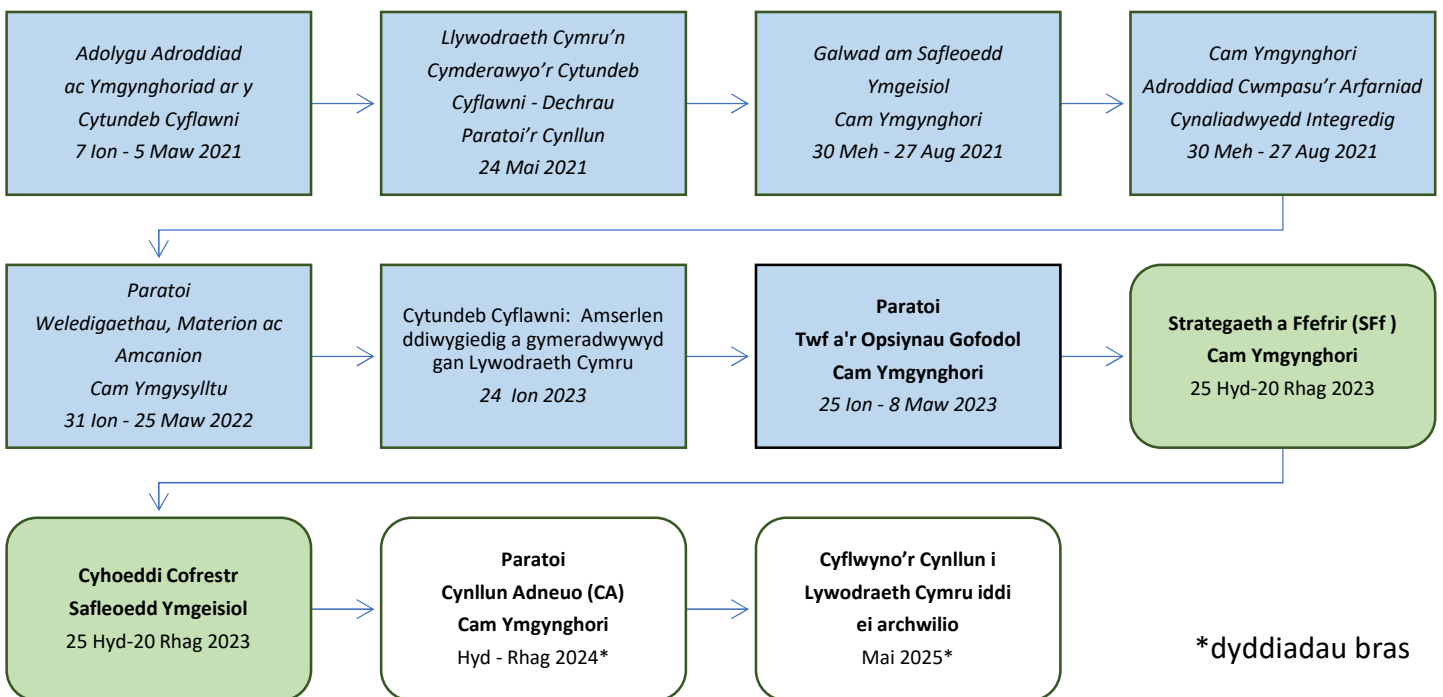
Adolygu Adroddiad ac Ymgynghoriad ar y Cytundeb Cyflawni
7 Ion - 5 Maw 2021

Llywodraeth Cymru'n Cymderawyo'r Cytundeb Cyflawni - Dechrau Paratoi'r Cynllun
24 Mai 2021

Galwad am Safleoedd Ymgeisiol
Cam Ymgynghori
30 Meh - 27 Aug 2021

Cam Ymgynghori
Adroddiad Cwmpasu'r Arfarniad Cynaliadwyedd Integredig
30 Meh - 27 Aug 2021

Paratoi
Weledigaethau, Materion ac Amcanion
Cam Ymgysyltu
31 Ion - 25 Maw 2022

Cytundeb Cyflawni: Amserlen ddiwygiedig a gymeradwywyd gan Lywodraeth Cymru
24 Ion 2023

Paratoi
Twf a'r Opsiynau Gofodol
Cam Ymgynghori
25 Ion - 8 Maw 2023

Strategaeth a Ffefrir (SFf )
Cam Ymgynghori
25 Hyd-20 Rhag 2023

Cyhoeddi Cofrestr Safleoedd Ymgeisiol
25 Hyd-20 Rhag 2023

Paratoi
Cynllun Adneuo (CA)
Cam Ymgynghori
Hyd - Rhag 2024*

Cyflwyno'r Cynllun i Lywodraeth Cymru iddi ei archwilio
Mai 2025*

*dyddiadau bras